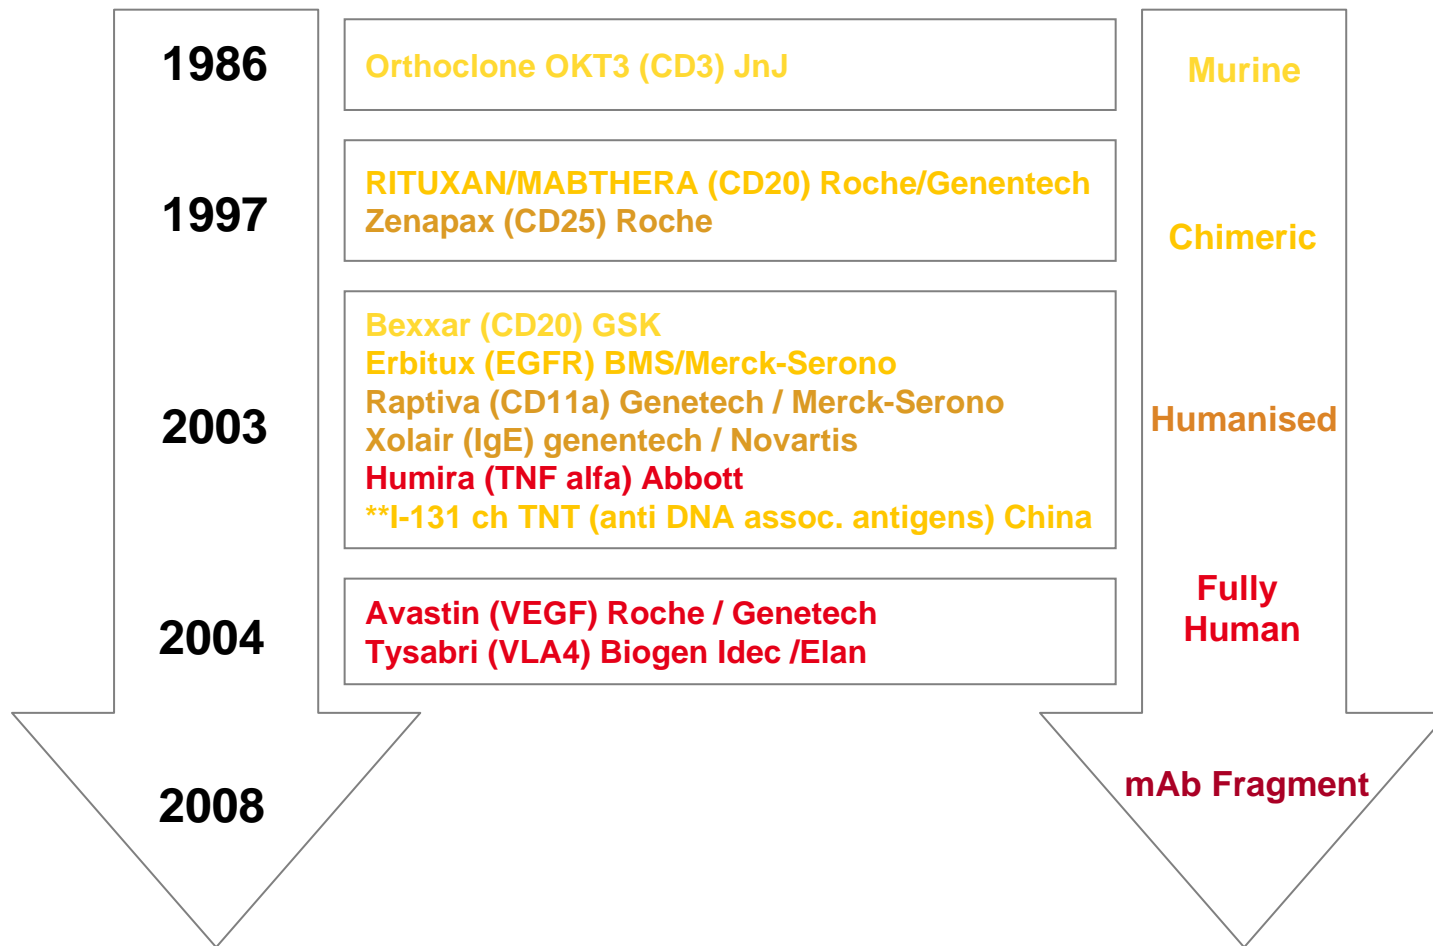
1986

1997

2003

2004

2008

Orthoclone OKT3 (CD3) JnJ

RITUXAN/MABTHERA (CD20) Roche/Genentech
Zenapax (CD25) Roche

Bexxar (CD20) GSK
Erbitux (EGFR) BMS/Merck-Serono
Raptiva (CD11a) Genetech / Merck-Serono
Xolair (IgE) genentech / Novartis
Humira (TNF alfa) Abbott
**I-131 ch TNT (anti DNA assoc. antigens) China

Avastin (VEGF) Roche / Genetech
Tysabri (VLA4) Biogen Idec /Elan

Murine

Chimeric

Humanised

Fully Human

mAb Fragment